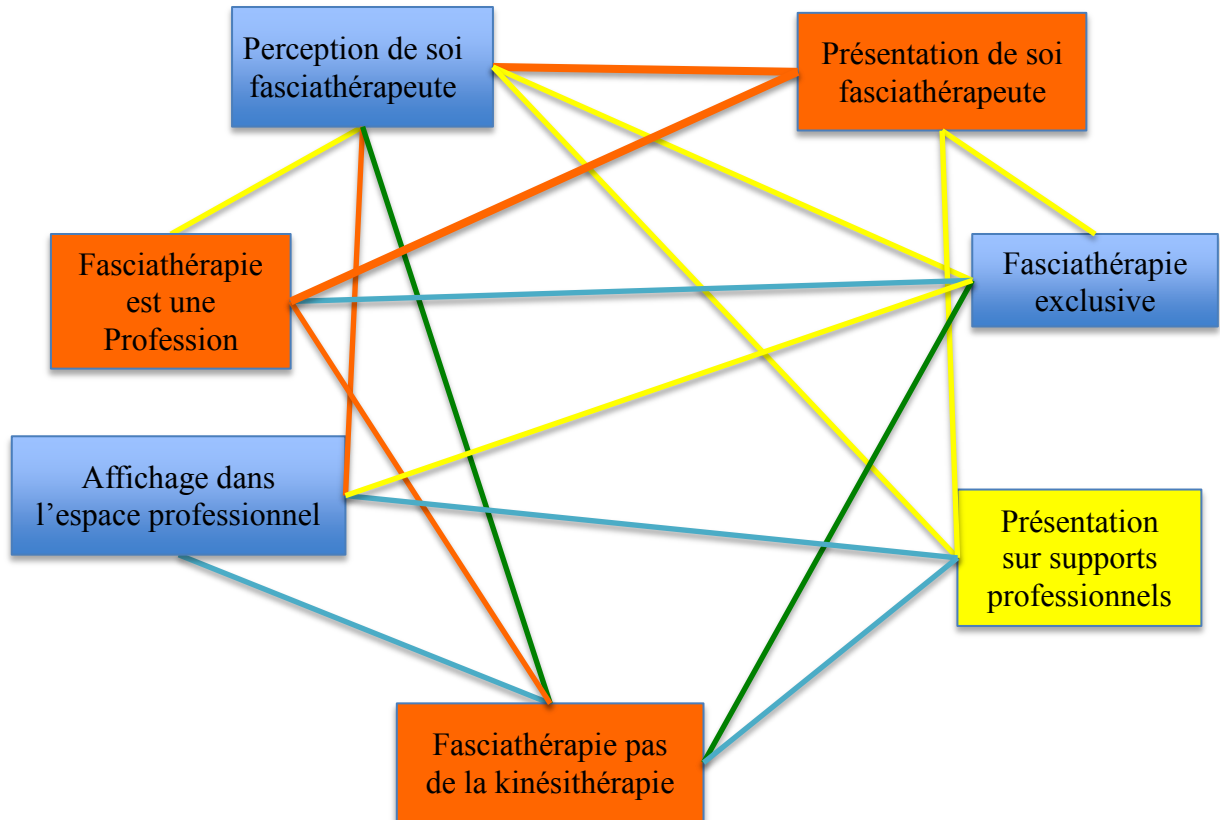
Perception de soi fasciathérapeute

Présentation de soi fasciathérapeute

Fasciathérapie est une Profession

Fasciathérapie exclusive

Affichage dans l'espace professionnel

Présentation sur supports professionnels

Fasciathérapie pas de la kinésithérapie